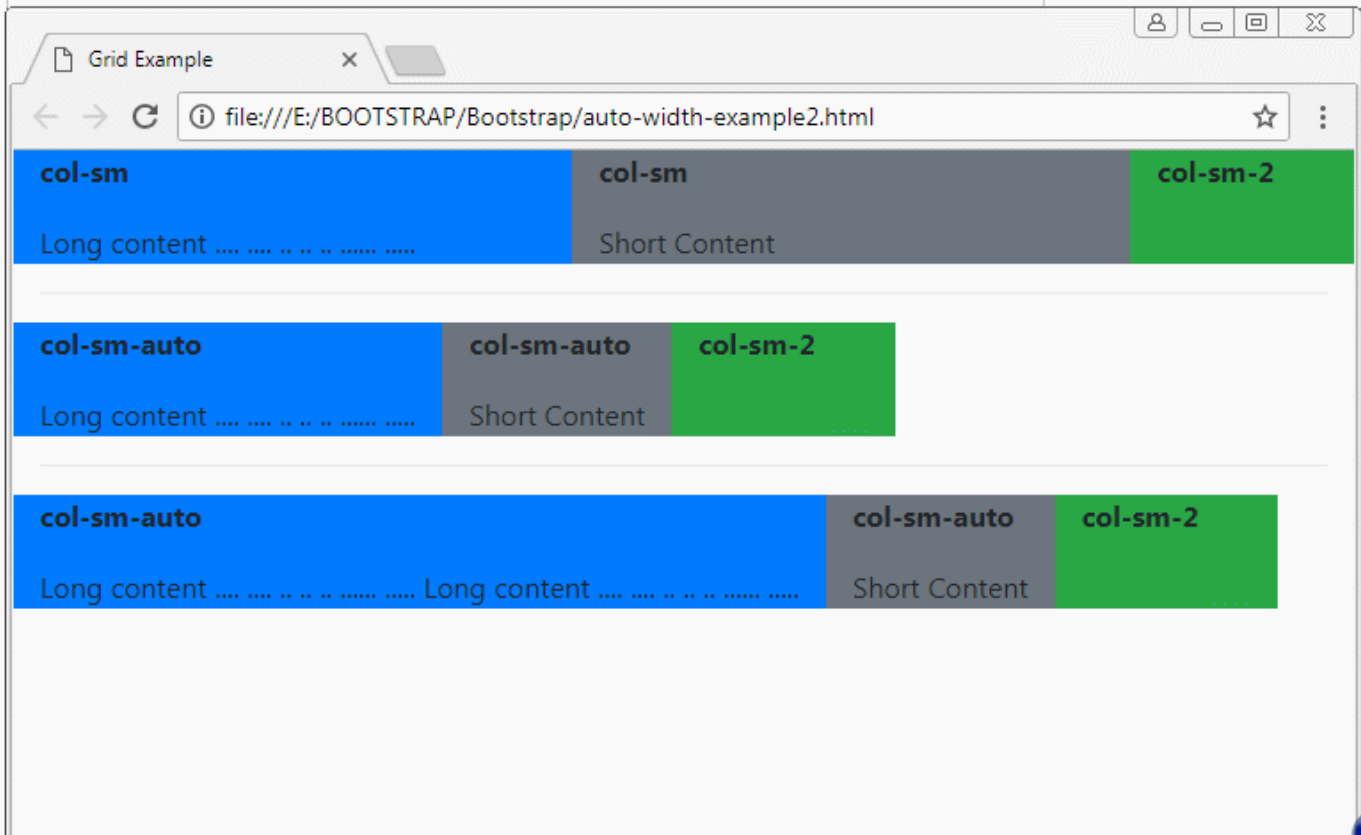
Grid Example

file:///E:/BOOTSTRAP/Bootstrap/auto-width-example2.html

col-sm
Long content .... .... .. .. .. ...... .....

col-sm
Short Content

col-sm-2

col-sm-auto
Long content .... .... .. .. .. ...... .....

col-sm-auto
Short Content

col-sm-2

col-sm-auto
Long content .... .... .. .. .. ...... ..... Long content .... .... .. .. .. ...... .....

col-sm-auto
Short Content

col-sm-2